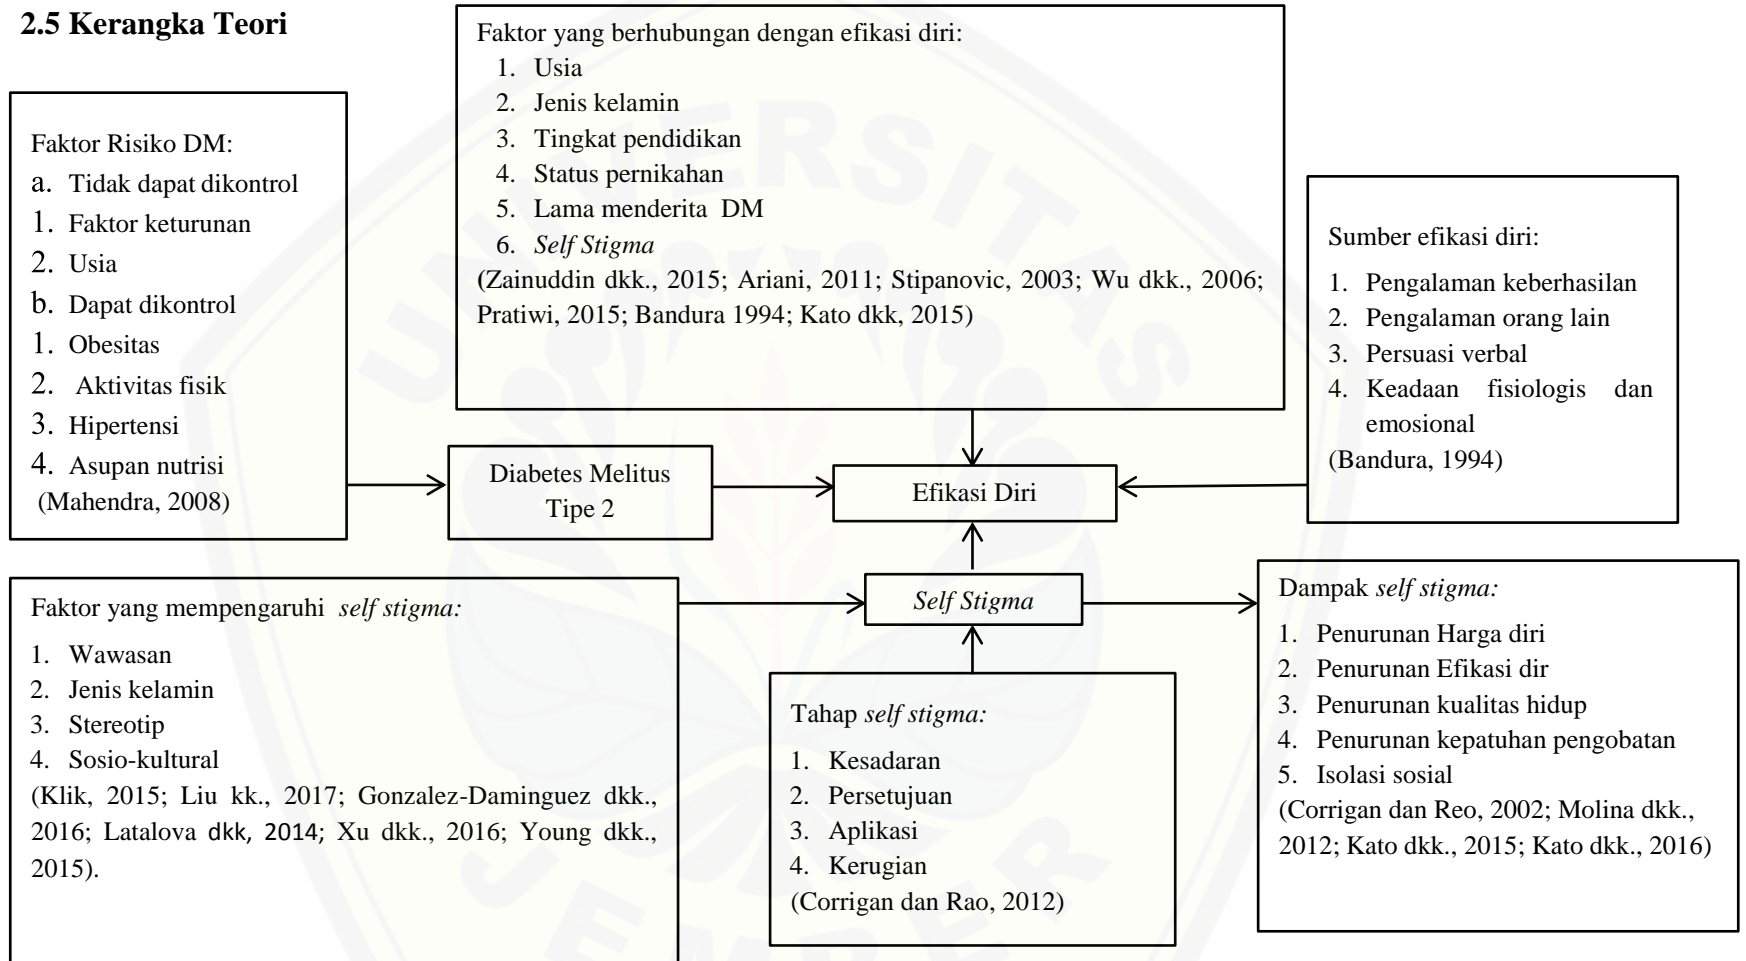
2.5 Kerangka Teori

Faktor yang berhubungan dengan efikasi diri:
1. Usia
2. Jenis kelamin
3. Tingkat pendidikan
4. Status pernikahan
5. Lama menderita DM
6. *Self Stigma*
(Zainuddin dkk., 2015; Ariani, 2011; Stipanovic, 2003; Wu dkk., 2006; Pratiwi, 2015; Bandura 1994; Kato dkk, 2015)

Faktor Risiko DM:
a. Tidak dapat dikontrol
1. Faktor keturunan
2. Usia
b. Dapat dikontrol
1. Obesitas
2. Aktivitas fisik
3. Hipertensi
4. Asupan nutrisi
(Mahendra, 2008)

Sumber efikasi diri:
1. Pengalaman keberhasilan
2. Pengalaman orang lain
3. Persuasi verbal
4. Keadaan fisiologis dan emosional
(Bandura, 1994)

Diabetes Melitus Tipe 2

Efikasi Diri

*Self Stigma*

Faktor yang mempengaruhi *self stigma:*
1. Wawasan
2. Jenis kelamin
3. Stereotip
4. Sosio-kultural
(Klik, 2015; Liu kk., 2017; Gonzalez-Daminguez dkk., 2016; Latalova dkk, 2014; Xu dkk., 2016; Young dkk., 2015).

Tahap *self stigma:*
1. Kesadaran
2. Persetujuan
3. Aplikasi
4. Kerugian
(Corrigan dan Rao, 2012)

Dampak *self stigma:*
1. Penurunan Harga diri
2. Penurunan Efikasi dir
3. Penurunan kualitas hidup
4. Penurunan kepatuhan pengobatan
5. Isolasi sosial
(Corrigan dan Reo, 2002; Molina dkk., 2012; Kato dkk., 2015; Kato dkk., 2016)